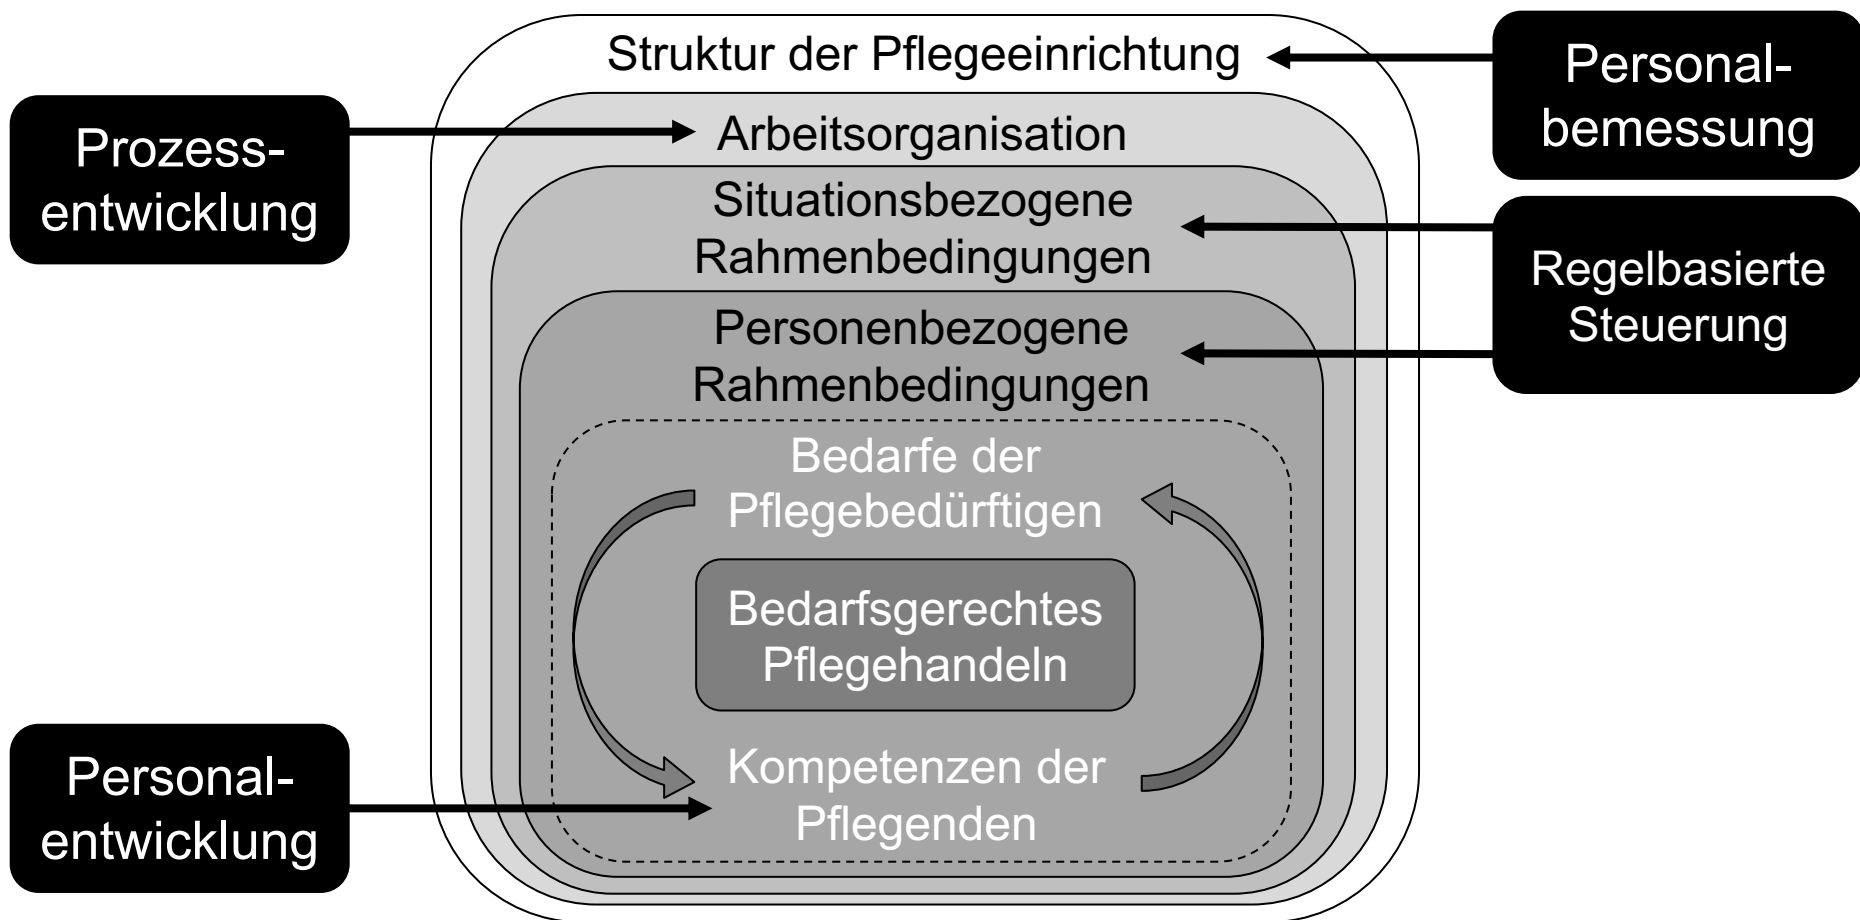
Struktur der Pflegeeinrichtung

Personalbemessung

Prozessentwicklung

Arbeitsorganisation

Situationsbezogene Rahmenbedingungen

Regelbasierte Steuerung

Personenbezogene Rahmenbedingungen

Bedarfe der Pflegebedürftigen

Bedarfsgerechtes Pflegehandeln

Kompetenzen der Pflegenden

Personalentwicklung